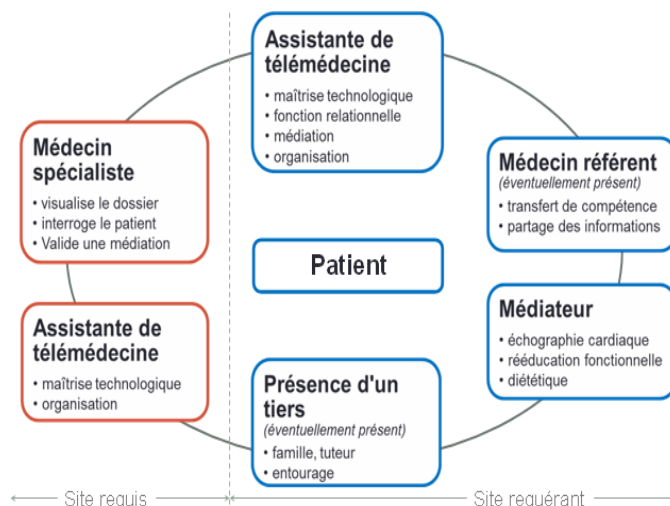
Assistante de télémédecine
• maîtrise technologique
• fonction relationnelle
• médiation
• organisation

Médecin spécialiste
• visualise le dossier
• interroge le patient
• Valide une médiation

Médecin référent
(éventuellement présent)
• transfert de compétence
• partage des informations

Patient

Médiateur
• échographie cardiaque
• rééducation fonctionnelle
• diététique

Assistante de télémédecine
• maîtrise technologique
• organisation

Présence d'un tiers
(éventuellement présent)
• famille, tuteur
• entourage

Site requis

Site requérant